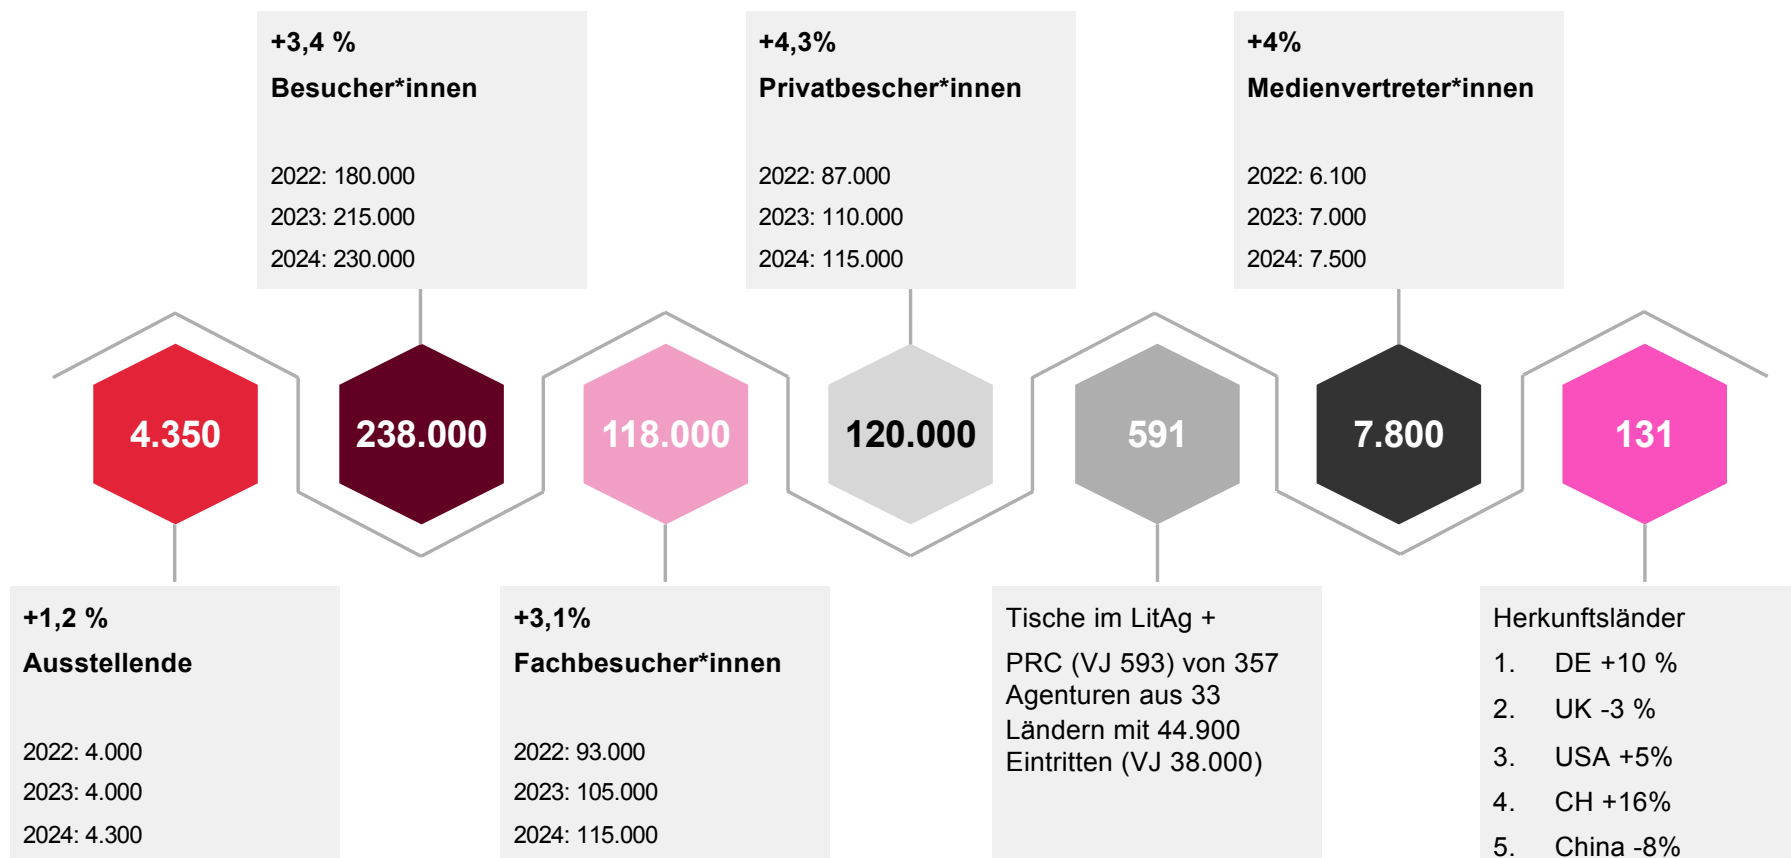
+3,4 %
Besucher*innen

2022: 180.000
2023: 215.000
2024: 230.000

+4,3%
Privatbescher*innen

2022: 87.000
2023: 110.000
2024: 115.000

+4%
Medienvertreter*innen

2022: 6.100
2023: 7.000
2024: 7.500

4.350

238.000

118.000

120.000

591

7.800

131

+1,2 %
Ausstellende

2022: 4.000
2023: 4.000
2024: 4.300

+3,1%
Fachbesucher*innen

2022: 93.000
2023: 105.000
2024: 115.000

Tische im LitAg +
PRC (VJ 593) von 357 Agenturen aus 33 Ländern mit 44.900 Eintritten (VJ 38.000)

Herkunftsländer
1. DE +10 %
2. UK -3 %
3. USA +5%
4. CH +16%
5. China -8%